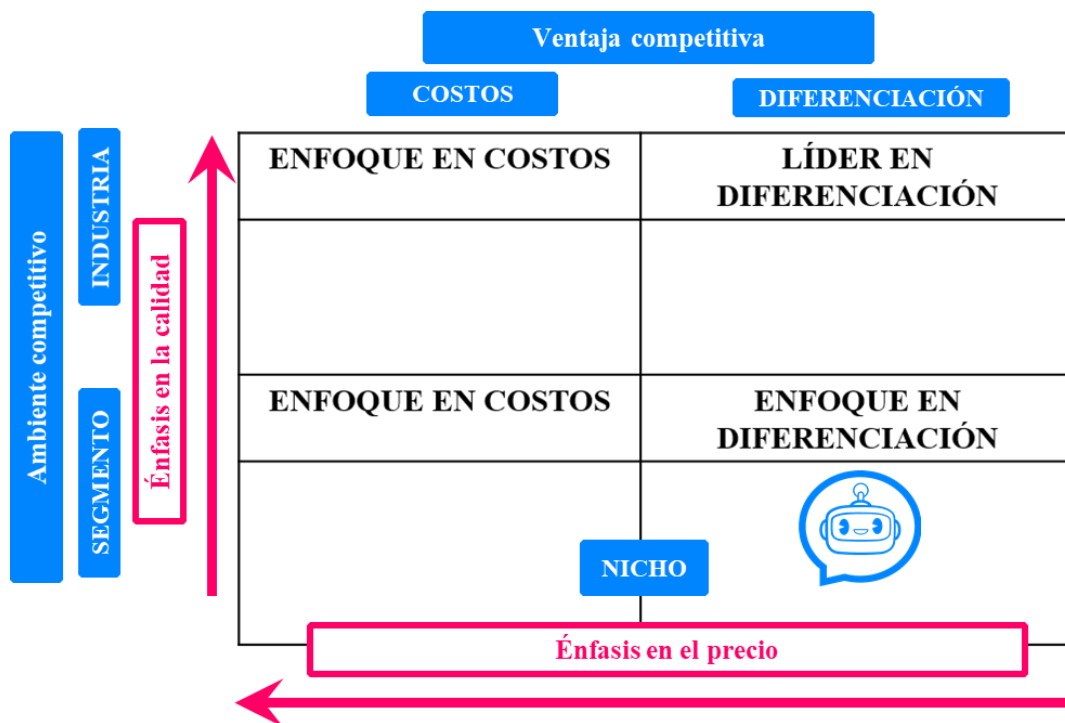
Ventaja competitiva

COSTOS

DIFERENCIACIÓN

Ambiente competitivo

INDUSTRIA

SEGMENTO

Énfasis en la calidad

| ENFOQUE EN COSTOS | LÍDER EN DIFERENCIACIÓN |
|---|---|
| | |
| ENFOQUE EN COSTOS | ENFOQUE EN DIFERENCIACIÓN |
| | |

NICHO

Énfasis en el precio